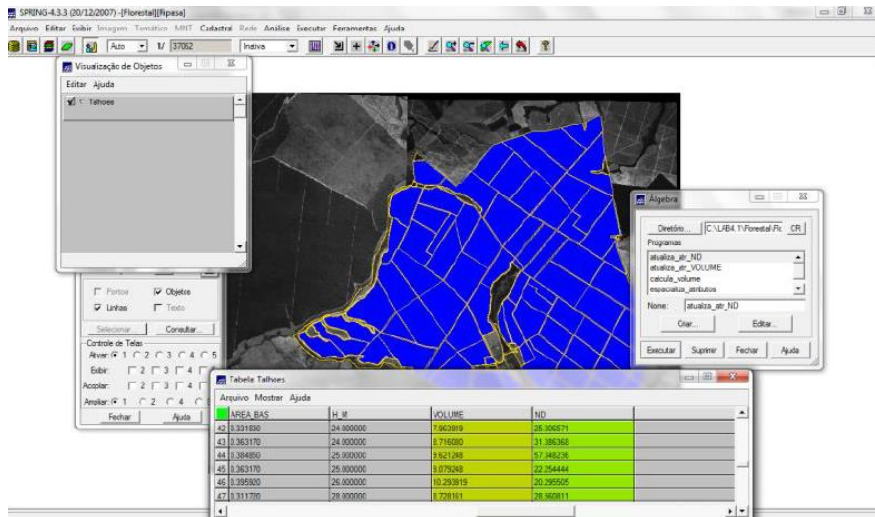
SPRING-4.3.3 (20/12/2007) - [Florestal][fipesa]

Arquivo Editar Exibir Imagem Temático MNT Cadastral Rede Análise Executar Ferramentas Ajuda

Auto 1/ 37062 Inativa

Visualização de Objetos

Editar Ajuda

Talhoes

Pontos Objetos
Linhas Texto

Selecionar Consultar...

Controle de Telas

Ativar: 1 2 3 4 5
Exibir: 2 3 4
Acoplar: 2 3 4
Ampliar: 1 2 4

Fechar Ajuda

Álgebra

Diretório... C:\LAB4.1\Florestal\Fc CR

Programas

atualiza_atr_ND
atualiza_atr_VOLUME
calcule_volume
espacializa_atributos

Nome: atualiza_atr_ND

Criar... Editar...

Executar Suprimir Fechar Ajuda

Tabela Talhoes

Arquivo Mostrar Ajuda

| | AREA_BAS | H_M | VOLUME | ND |
|---|---|---|---|---|
| 42 | 0.331830 | 24.000000 | 7.963919 | 28.306571 |
| 43 | 0.363170 | 24.000000 | 8.716080 | 31.386368 |
| 44 | 0.384850 | 25.000000 | 9.621248 | 57.348236 |
| 45 | 0.363170 | 25.000000 | 9.079248 | 22.254444 |
| 46 | 0.395920 | 26.000000 | 10.293919 | 20.295505 |
| 47 | 0.311720 | 28.000000 | 8.728161 | 28.660811 |